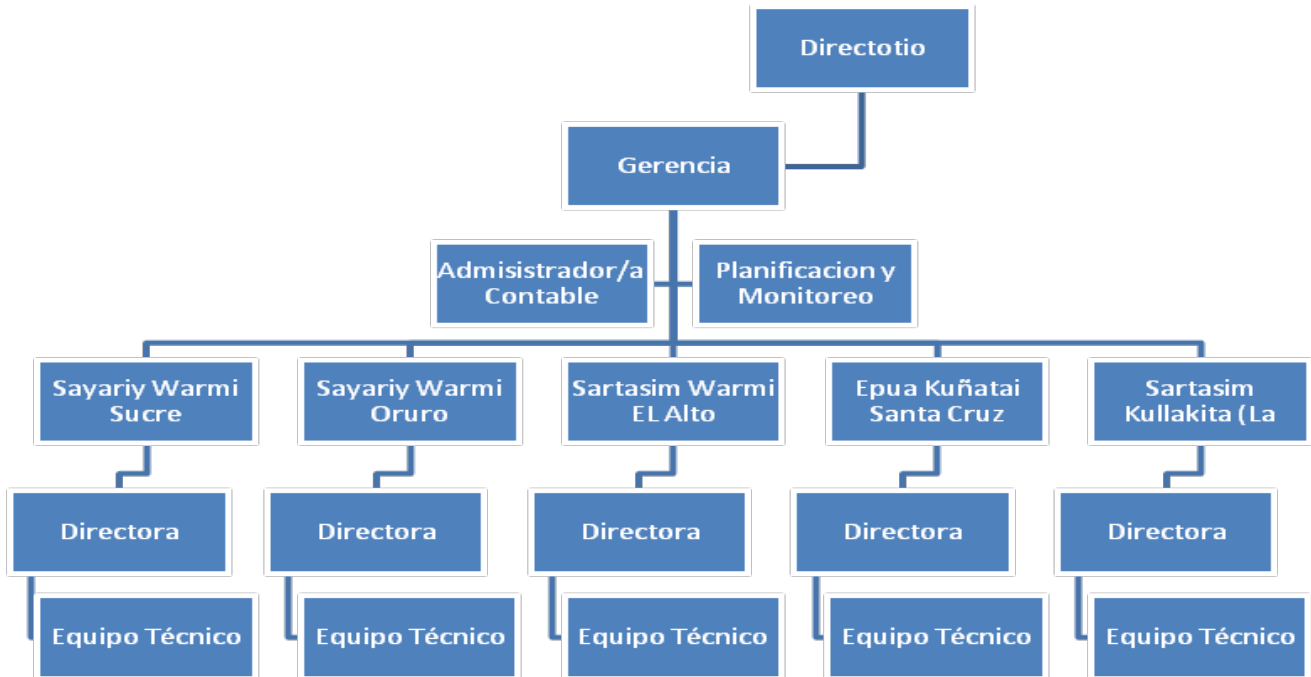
Directotio

Gerencia

Admisistrador/a Contable

Planificacion y Monitoreo

Sayariy Warmi Sucre

Sayariy Warmi Oruro

Sartasim Warmi EL Alto

Epua Kuñatai Santa Cruz

Sartasim Kullakita (La

Directora

Directora

Directora

Directora

Directora

Equipo Técnico

Equipo Técnico

Equipo Técnico

Equipo Técnico

Equipo Técnico